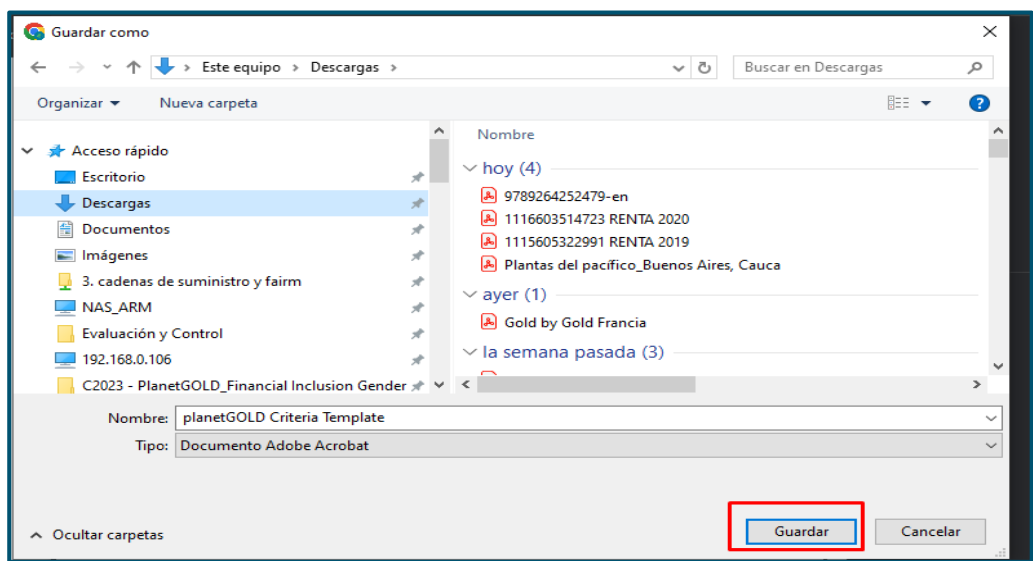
Guardar como

› Este equipo › Descargas ›

Buscar en Descargas

Organizar ▾ Nueva carpeta

Acceso rápido
Escritorio
Descargas
Documentos
Imágenes
3. cadenas de suministro y fairm
NAS_ARM
Evaluación y Control
192.168.0.106
C2023 - PlanetGOLD_Financial Inclusion Gender

Nombre
hoy (4)
9789264252479-en
1116603514723 RENTA 2020
1115605322991 RENTA 2019
Plantas del pacífico_Buenos Aires, Cauca
ayer (1)
Gold by Gold Francia
la semana pasada (3)

Nombre: planetGOLD Criteria Template
Tipo: Documento Adobe Acrobat

Ocultar carpetas

Guardar
Cancelar